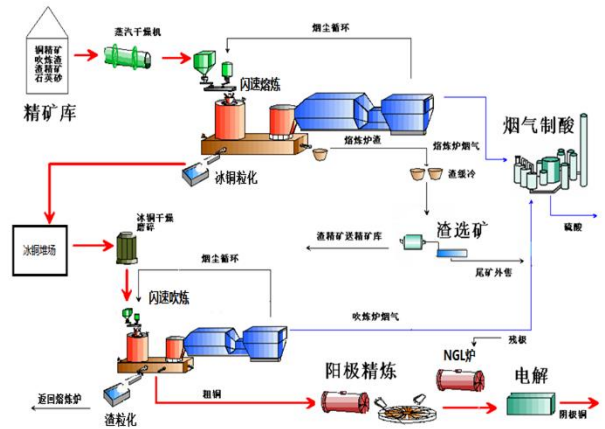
铜精矿
吹炼渣
渣精矿
石英砂

精矿库

蒸汽干燥机

烟尘循环

闪速熔炼

熔炼炉渣

熔炼炉烟气

烟气制酸

冰铜粒化

渣缓冷

渣选矿

渣精矿送精矿库

硫酸

尾矿外售

冰铜堆场

冰铜干燥磨碎

烟尘循环

闪速吹炼

吹炼炉烟气

残极

NGL炉

阳极精炼

电解

返回熔炼炉

渣粒化

粗铜

阴极铜